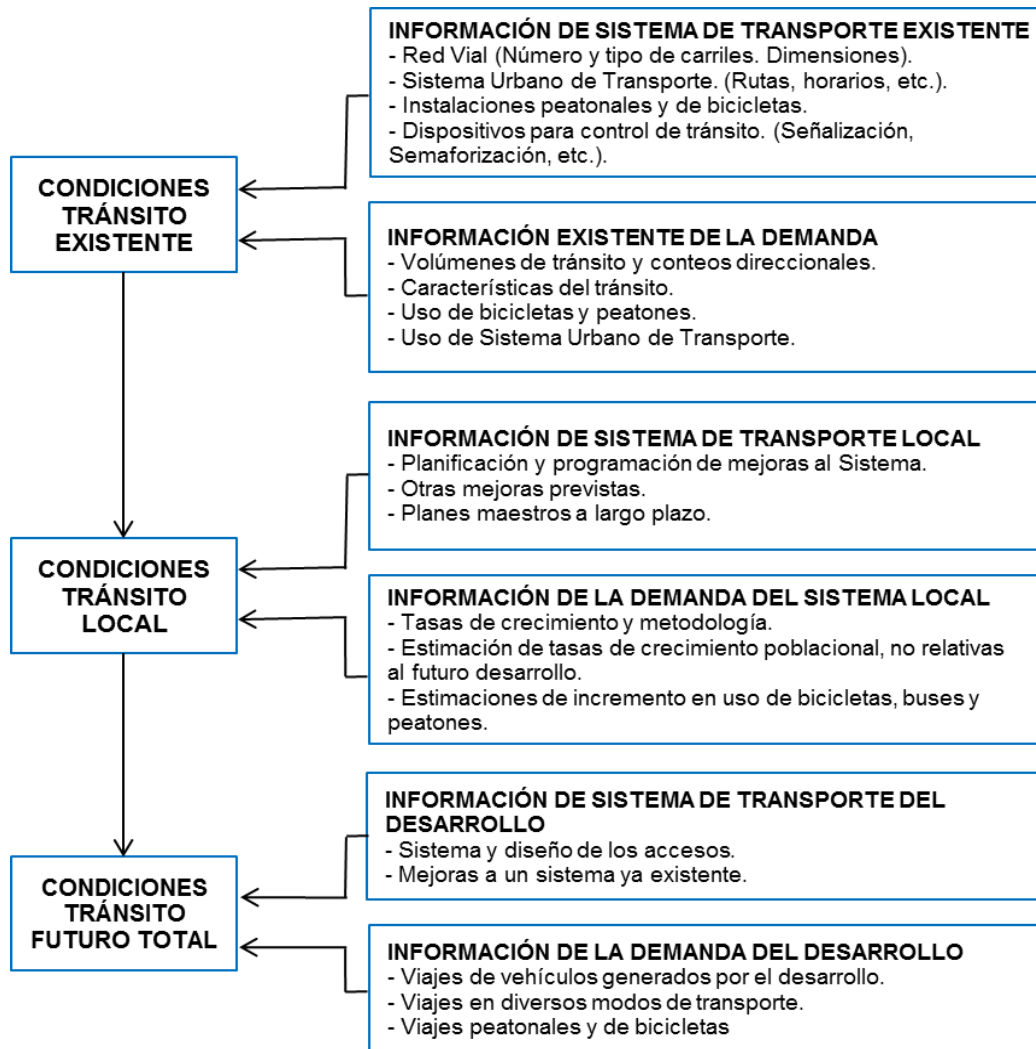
INFORMACIÓN DE SISTEMA DE TRANSPORTE EXISTENTE
- Red Vial (Número y tipo de carriles. Dimensiones).
- Sistema Urbano de Transporte. (Rutas, horarios, etc.).
- Instalaciones peatonales y de bicicletas.
- Dispositivos para control de tránsito. (Señalización, Semaforización, etc.).

CONDICIONES TRÁNSITO EXISTENTE

INFORMACIÓN EXISTENTE DE LA DEMANDA
- Volúmenes de tránsito y conteos direccionales.
- Características del tránsito.
- Uso de bicicletas y peatones.
- Uso de Sistema Urbano de Transporte.

INFORMACIÓN DE SISTEMA DE TRANSPORTE LOCAL
- Planificación y programación de mejoras al Sistema.
- Otras mejoras previstas.
- Planes maestros a largo plazo.

CONDICIONES TRÁNSITO LOCAL

INFORMACIÓN DE LA DEMANDA DEL SISTEMA LOCAL
- Tasas de crecimiento y metodología.
- Estimación de tasas de crecimiento poblacional, no relativas al futuro desarrollo.
- Estimaciones de incremento en uso de bicicletas, buses y peatones.

INFORMACIÓN DE SISTEMA DE TRANSPORTE DEL DESARROLLO
- Sistema y diseño de los accesos.
- Mejoras a un sistema ya existente.

CONDICIONES TRÁNSITO FUTURO TOTAL

INFORMACIÓN DE LA DEMANDA DEL DESARROLLO
- Viajes de vehículos generados por el desarrollo.
- Viajes en diversos modos de transporte.
- Viajes peatonales y de bicicletas